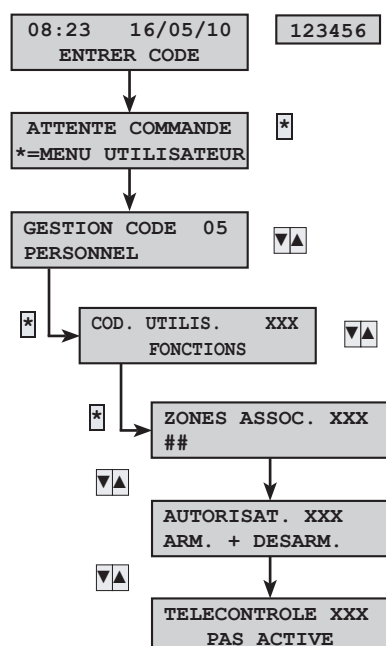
08:23 16/05/10
ENTRER CODE

123456

ATTENTE COMMANDE
*=MENU UTILISATEUR

*

GESTION CODE 05
PERSONNEL

▼▲

*

COD. UTILIS. XXX
FONCTIONS

▼▲

*

ZONES ASSOC. XXX
##

▼▲

AUTORISAT. XXX
ARM. + DESARM.

▼▲

TELECONTROLE XXX
PAS ACTIVE